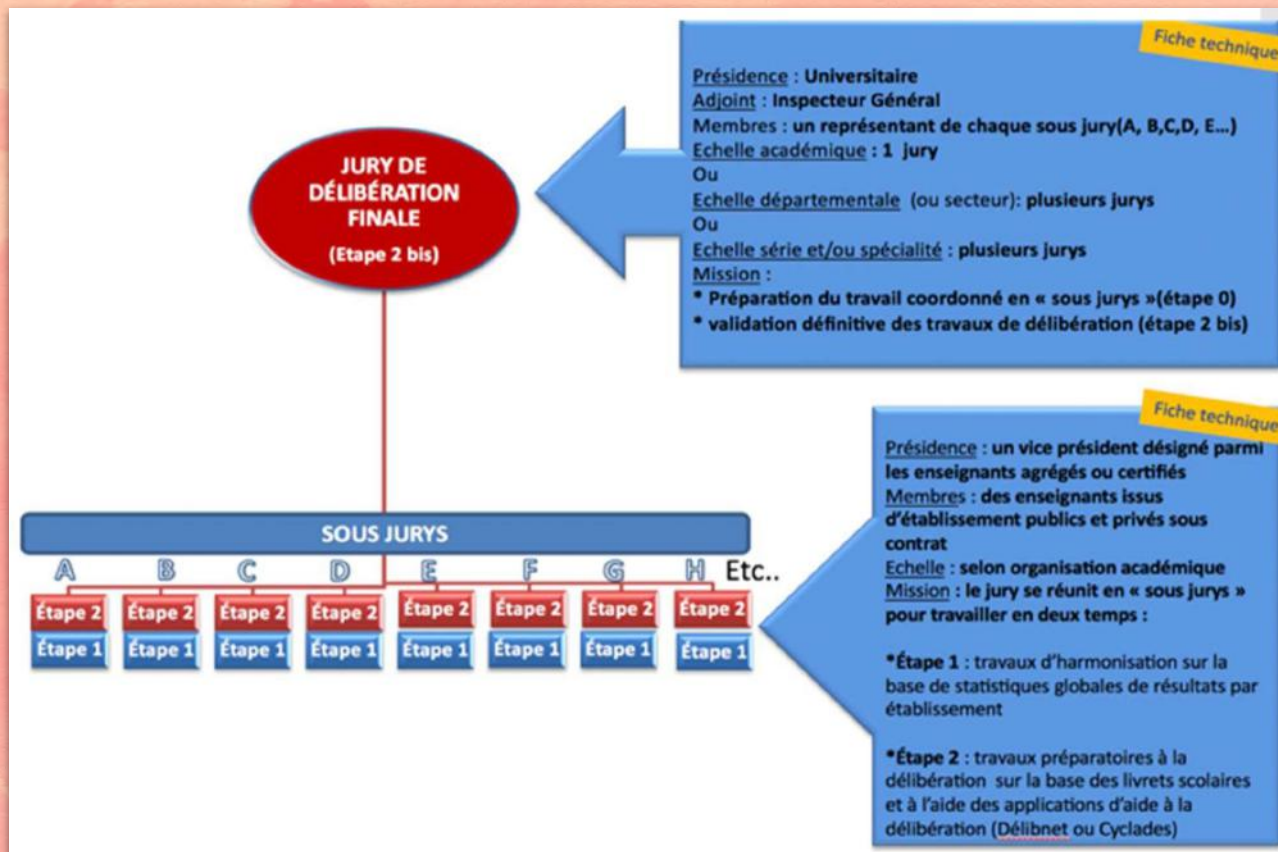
JURY DE DÉLIBÉRATION FINALE

(Etape 2 bis)

Fiche technique

Présidence : Universitaire
Adjoint : Inspecteur Général
Membres : un représentant de chaque sous jury(A, B,C,D, E…)
Echelle académique : 1 jury
Ou
Echelle départementale (ou secteur): plusieurs jurys
Ou
Echelle série et/ou spécialité : plusieurs jurys
Mission :
* Préparation du travail coordonné en « sous jurys »(étape 0)
* validation définitive des travaux de délibération (étape 2 bis)

SOUS JURYS

A B C D E F G H Etc..

| Étape 2 | Étape 2 | Étape 2 | Étape 2 | Étape 2 | Étape 2 | Étape 2 | Étape 2 |
|---|---|---|---|---|---|---|---|
| Étape 1 | Étape 1 | Étape 1 | Étape 1 | Étape 1 | Étape 1 | Étape 1 | Étape 1 |

Fiche technique

Présidence : un vice président désigné parmi les enseignants agrégés ou certifiés
Membres : des enseignants issus d'établissement publics et privés sous contrat
Echelle : selon organisation académique
Mission : le jury se réunit en « sous jurys » pour travailler en deux temps :

*Étape 1 : travaux d'harmonisation sur la base de statistiques globales de résultats par établissement

*Étape 2 : travaux préparatoires à la délibération sur la base des livrets scolaires et à l'aide des applications d'aide à la délibération (Délibnet ou Cyclades)